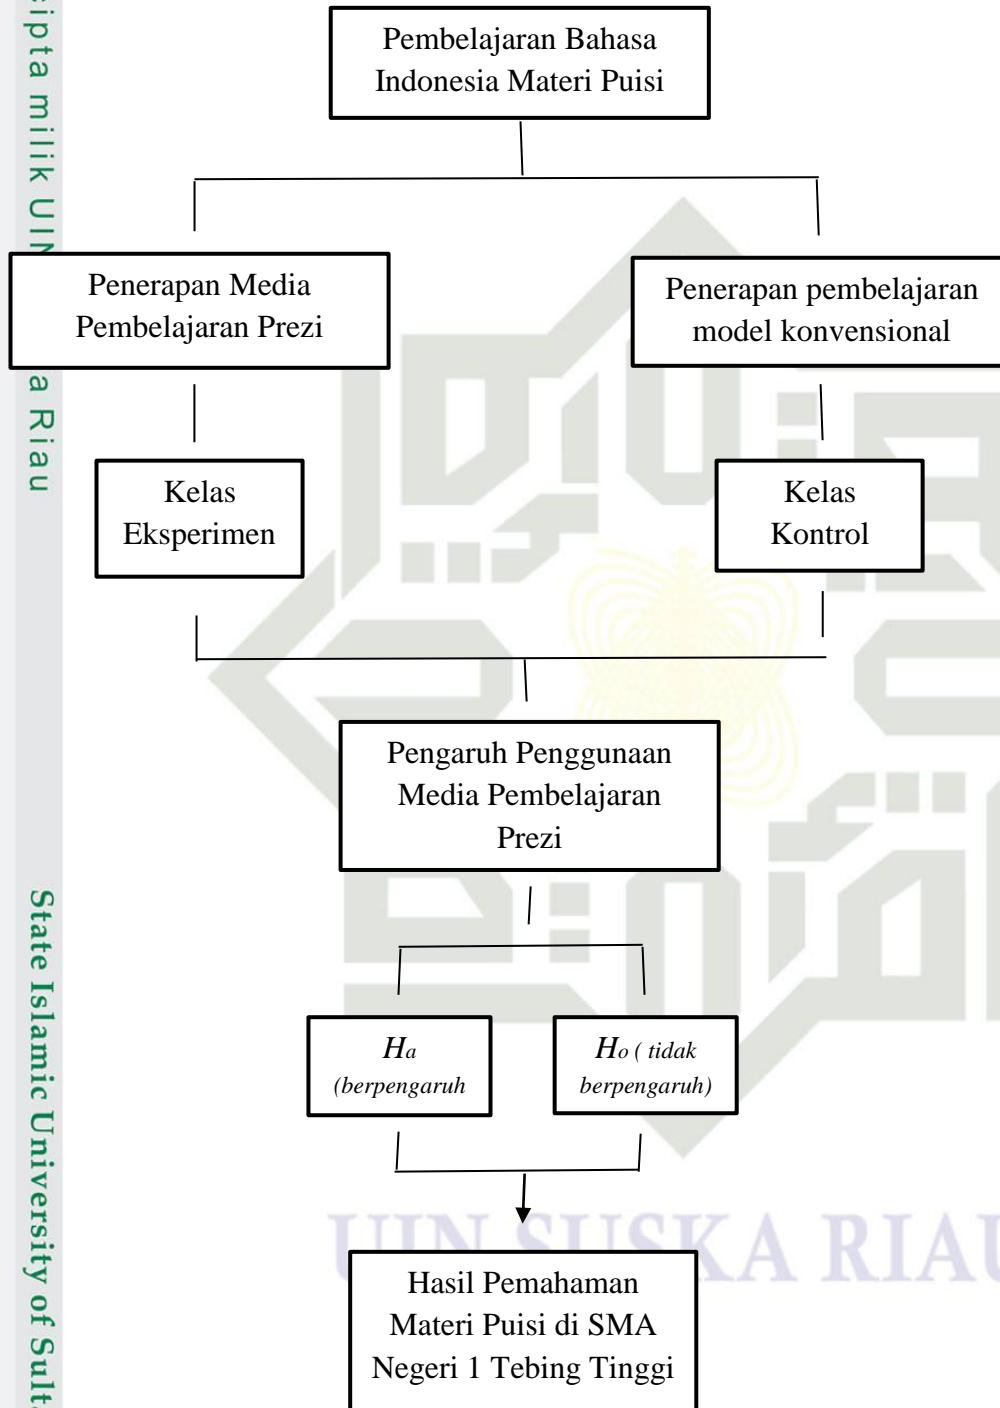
ipta milik UIN
a Riau

Pembelajaran Bahasa Indonesia Materi Puisi

Penerapan Media Pembelajaran Prezi

Penerapan pembelajaran model konvensional

Kelas Eksperimen

Kelas Kontrol

Pengaruh Penggunaan Media Pembelajaran Prezi

$H_a$ (berpengaruh

$H_o$ ( tidak berpengaruh)

UIN SUSKA RIAU

Hasil Pemahaman Materi Puisi di SMA Negeri 1 Tebing Tinggi

State Islamic University of Sult